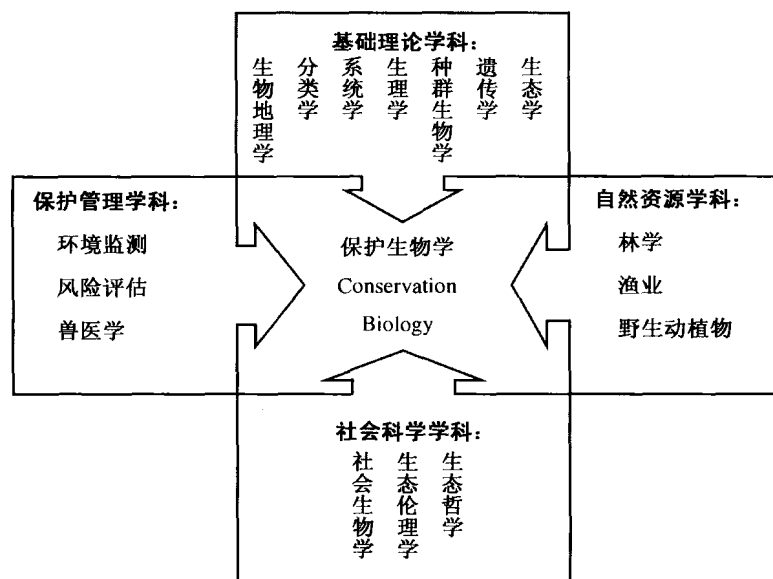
基础理论学科：
生物地理学
分类学
系统学
生理学
种群生物学
遗传学
生态学

保护管理学科：
环境监测
风险评估
兽医学

保护生物学
Conservation
Biology

自然资源学科：
林学
渔业
野生动植物

社会科学学科：
社会生物学
生态伦理学
生态哲学